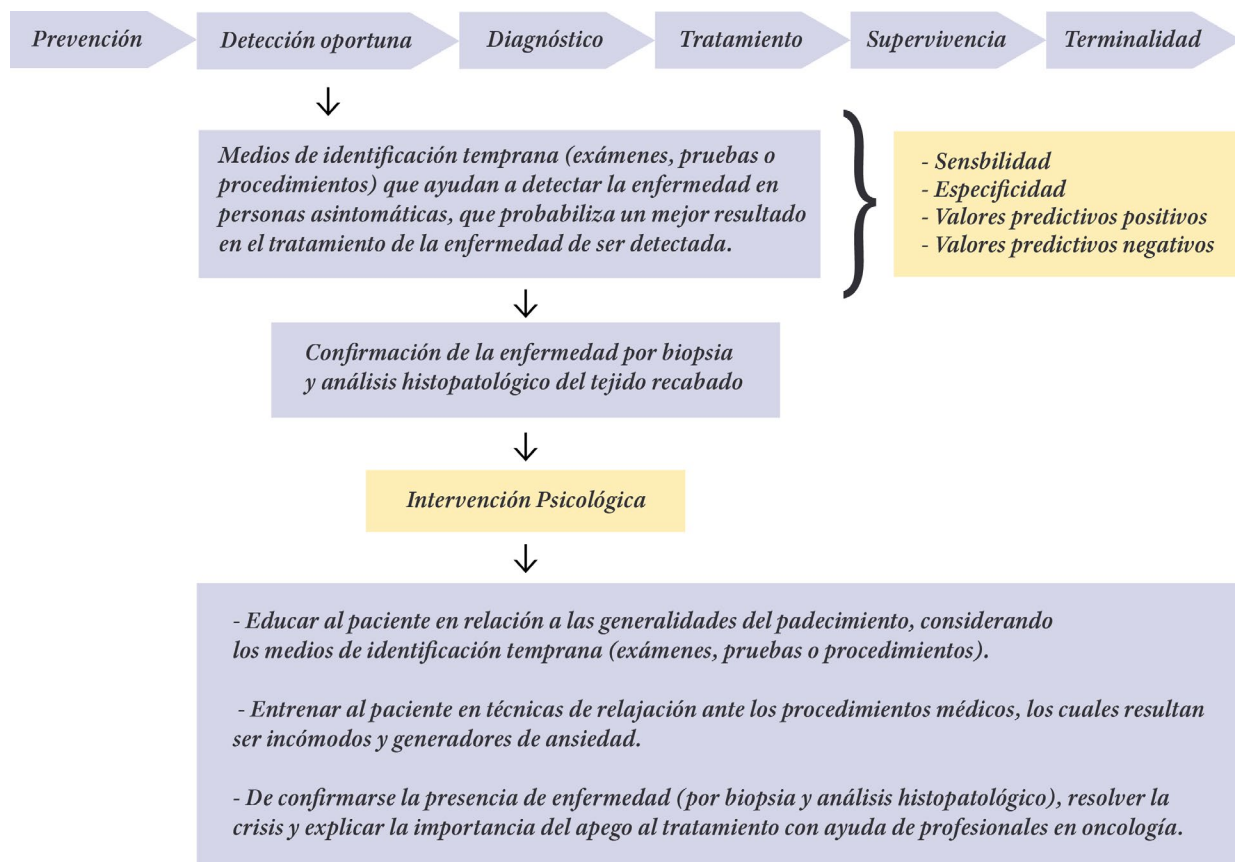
Prevención

Detección oportuna

Diagnóstico

Tratamiento

Supervivencia

Terminalidad

Medios de identificación temprana (exámenes, pruebas o procedimientos) que ayudan a detectar la enfermedad en personas asintomáticas, que probabiliza un mejor resultado en el tratamiento de la enfermedad de ser detectada.

- Sensbilidad
- Especificidad
- Valores predictivos positivos
- Valores predictivos negativos

Confirmación de la enfermedad por biopsia y análisis histopatológico del tejido recabado

Intervención Psicológica

- Educar al paciente en relación a las generalidades del padecimiento, considerando los medios de identificación temprana (exámenes, pruebas o procedimientos).

- Entrenar al paciente en técnicas de relajación ante los procedimientos médicos, los cuales resultan ser incómodos y generadores de ansiedad.

- De confirmarse la presencia de enfermedad (por biopsia y análisis histopatológico), resolver la crisis y explicar la importancia del apego al tratamiento con ayuda de profesionales en oncología.